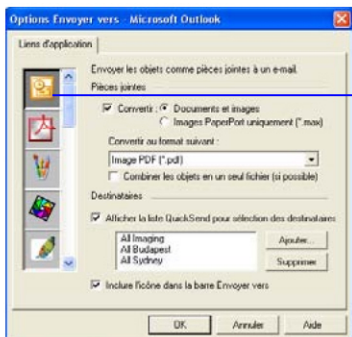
Options Envoyer vers - Microsoft Outlook

Liens d'application

Envoyer les objets comme pièces jointes à un e-mail.

Pièces jointes

Convertir : Documents et images

Images PaperPort uniquement (*.max)

Convertir au format suivant :

Image PDF (*.pdf)

Combiner les objets en un seul fichier (si possible)

Destinataires

Afficher la liste QuickSend pour sélection des destinataires

All Imaging
All Budapest
All Sydney

Ajouter...

Supprimer

Inclure l'icône dans la barre Envoyer vers

OK

Annuler

Aide